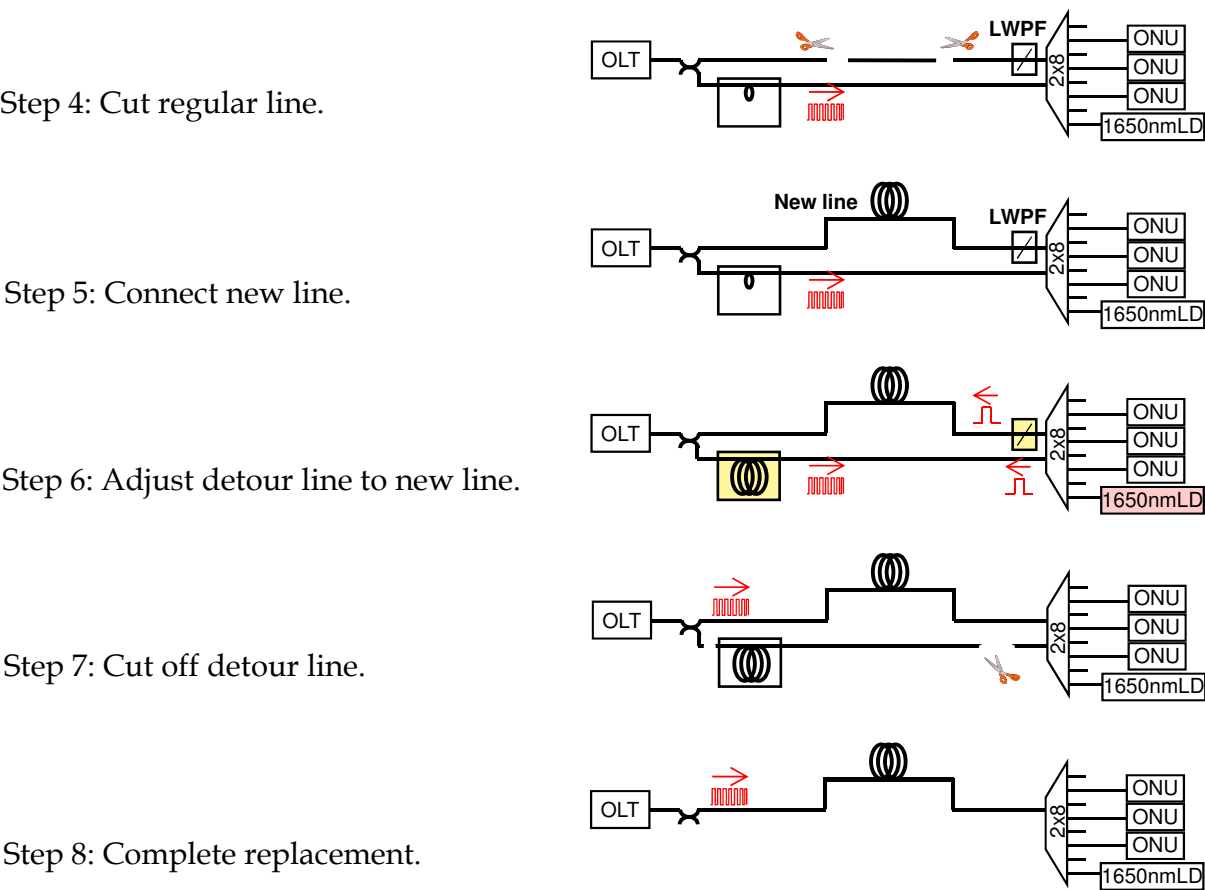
Step 4: Cut regular line.

OLT
LWPF
2x8
ONU
ONU
ONU
1650nmLD

Step 5: Connect new line.

New line
OLT
LWPF
2x8
ONU
ONU
ONU
1650nmLD

Step 6: Adjust detour line to new line.

OLT
2x8
ONU
ONU
ONU
1650nmLD

Step 7: Cut off detour line.

OLT
2x8
ONU
ONU
ONU
1650nmLD

Step 8: Complete replacement.

OLT
2x8
ONU
ONU
ONU
1650nmLD